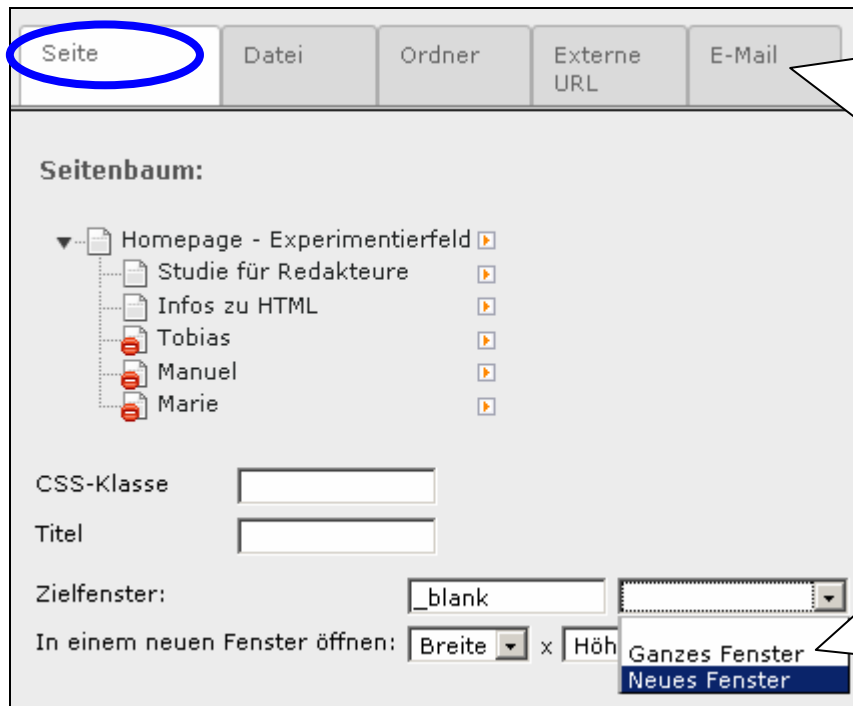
Seite
Datei
Ordner
Externe URL
E-Mail

Seitenbaum:

Homepage - Experimentierfeld
Studie für Redakteure
Infos zu HTML
Tobias
Manuel
Marie

CSS-Klasse
Titel

Zielfenster: _blank
In einem neuen Fenster öffnen: Breite x Höh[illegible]
Ganzes Fenster
Neues Fenster